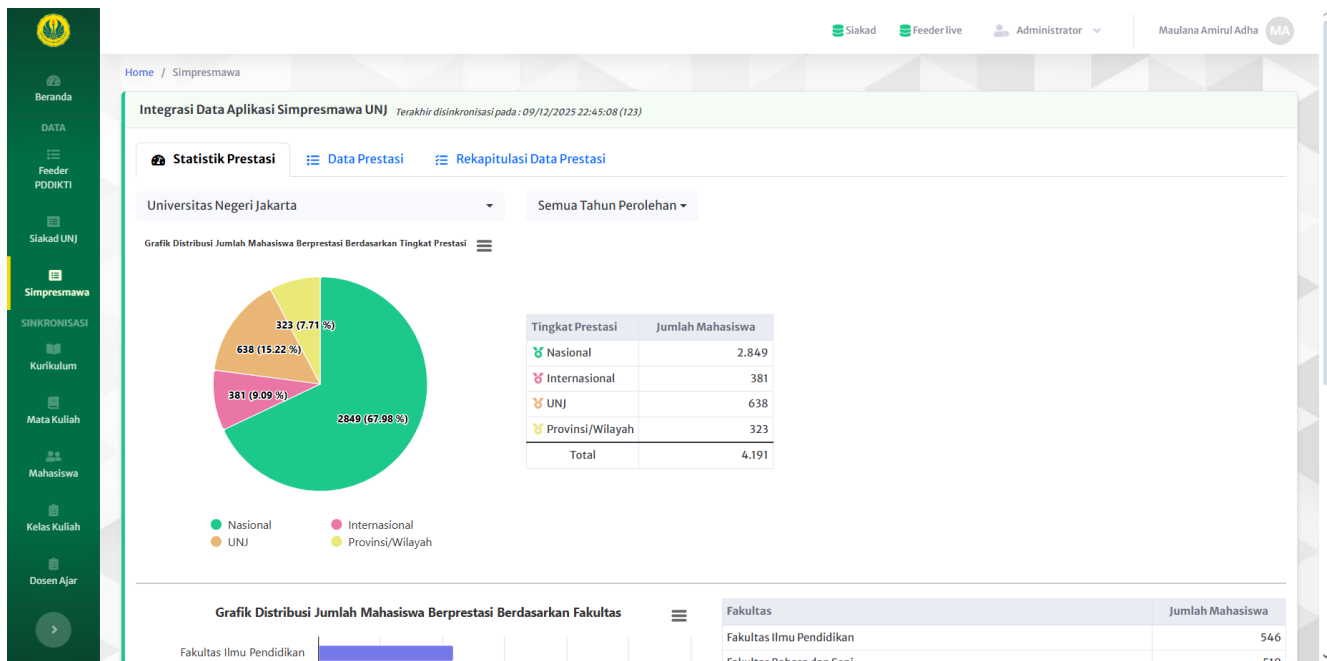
Siakad Feeder live Administrator Maulana Amirul Adha MA

Beranda
DATA
Feeder PDDIKTI
Siakad UNJ
Simpresmawa
SINKRONISASI
Kurikulum
Mata Kuliah
Mahasiswa
Kelas Kuliah
Dosen Ajar

Home / Simpresmawa

Integrasi Data Aplikasi Simpresmawa UNJ Terakhir disinkronisasi pada : 09/12/2025 22:45:08 (123)

Statistik Prestasi Data Prestasi Rekapitulasi Data Prestasi

Universitas Negeri Jakarta

Semua Tahun Perolehan

Grafik Distribusi Jumlah Mahasiswa Berprestasi Berdasarkan Tingkat Prestasi

323 (7.71 %)
638 (15.22 %)
381 (9.09 %)
2849 (67.98 %)

Nasional Internasional
UNJ Provinsi/Wilayah

| Tingkat Prestasi | Jumlah Mahasiswa |
|---|---|
| Nasional | 2.849 |
| Internasional | 381 |
| UNJ | 638 |
| Provinsi/Wilayah | 323 |
| Total | 4.191 |

Grafik Distribusi Jumlah Mahasiswa Berprestasi Berdasarkan Fakultas

Fakultas Ilmu Pendidikan

| Fakultas | Jumlah Mahasiswa |
|---|---|
| Fakultas Ilmu Pendidikan | 546 |
| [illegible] | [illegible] |